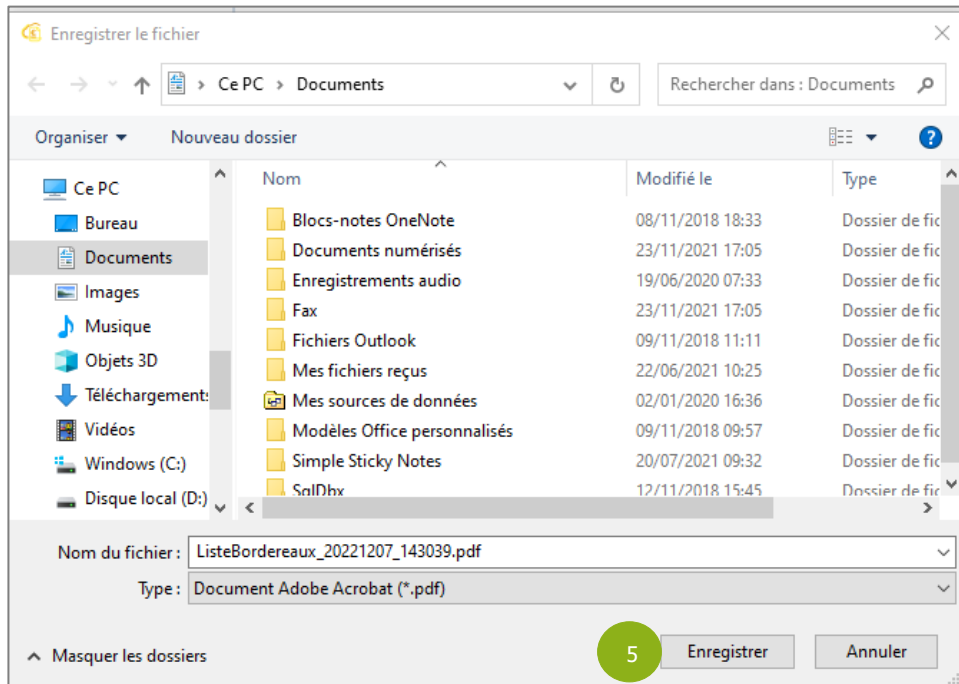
Enregistrer le fichier

Ce PC › Documents

Rechercher dans : Documents

Organiser ▾ Nouveau dossier

Ce PC
Bureau
Documents
Images
Musique
Objets 3D
Téléchargements
Vidéos
Windows (C:)
Disque local (D:)

| Nom | Modifié le | Type |
|---|---|---|
| Blocs-notes OneNote | 08/11/2018 18:33 | Dossier de fic |
| Documents numérisés | 23/11/2021 17:05 | Dossier de fic |
| Enregistrements audio | 19/06/2020 07:33 | Dossier de fic |
| Fax | 23/11/2021 17:05 | Dossier de fic |
| Fichiers Outlook | 09/11/2018 11:11 | Dossier de fic |
| Mes fichiers reçus | 22/06/2021 10:25 | Dossier de fic |
| Mes sources de données | 02/01/2020 16:36 | Dossier de fic |
| Modèles Office personnalisés | 09/11/2018 09:57 | Dossier de fic |
| Simple Sticky Notes | 20/07/2021 09:32 | Dossier de fic |
| SqlDbx | 12/11/2018 15:45 | Dossier de fic |

Nom du fichier : ListeBordereaux_20221207_143039.pdf

Type : Document Adobe Acrobat (*.pdf)

Masquer les dossiers

5

Enregistrer

Annuler